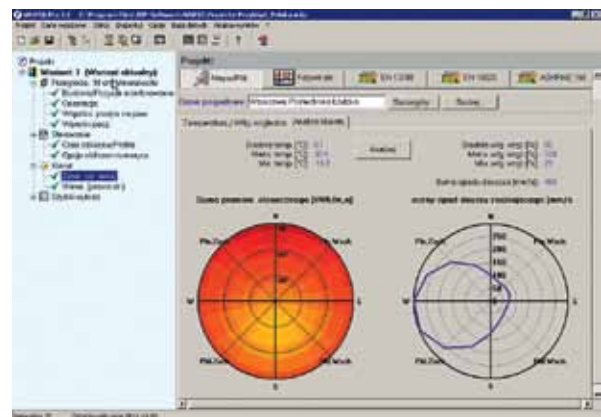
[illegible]

Projekt
Wariant 1 (Wariant aktualny)
Przegroda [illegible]
Budowa/Pozycja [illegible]
Orientacja
Warunki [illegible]
Wilgotność
Obliczenia
Czas obliczeń/Profile
Opcje obliczeniowe
Klimat
Strona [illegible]
Strona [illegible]
Użytkowanie

Projekt
Mapa/Pkt
Klimat/Lok
EN 13788
EN 15026
ASHRAE 160

Strona przegrody
Zewnętrzna / Rodzaj klimatu
Wybierz
Rozmaż

Temperatura / Wilg. względna
Analiza klimatu

Średnia temp. [°C]: 8.7
Maks. temp. [°C]: 32.5
Min. temp. [°C]: -18.0

Analiza

Średnia wilg. wzgl. [%]: 80
Maks. wilg. wzgl. [%]: 100
Min. wilg. wzgl. [%]: 20

Suma opadu deszczu [mm/a]: 660

Suma promien. słonecznego [kWh/m²a]

średni opad deszczu zacinającego [mm/a]

Pn
Pn.Zach
Pn.Wsch
W
E
Pd.Zach
Pd.Wsch
S

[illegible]